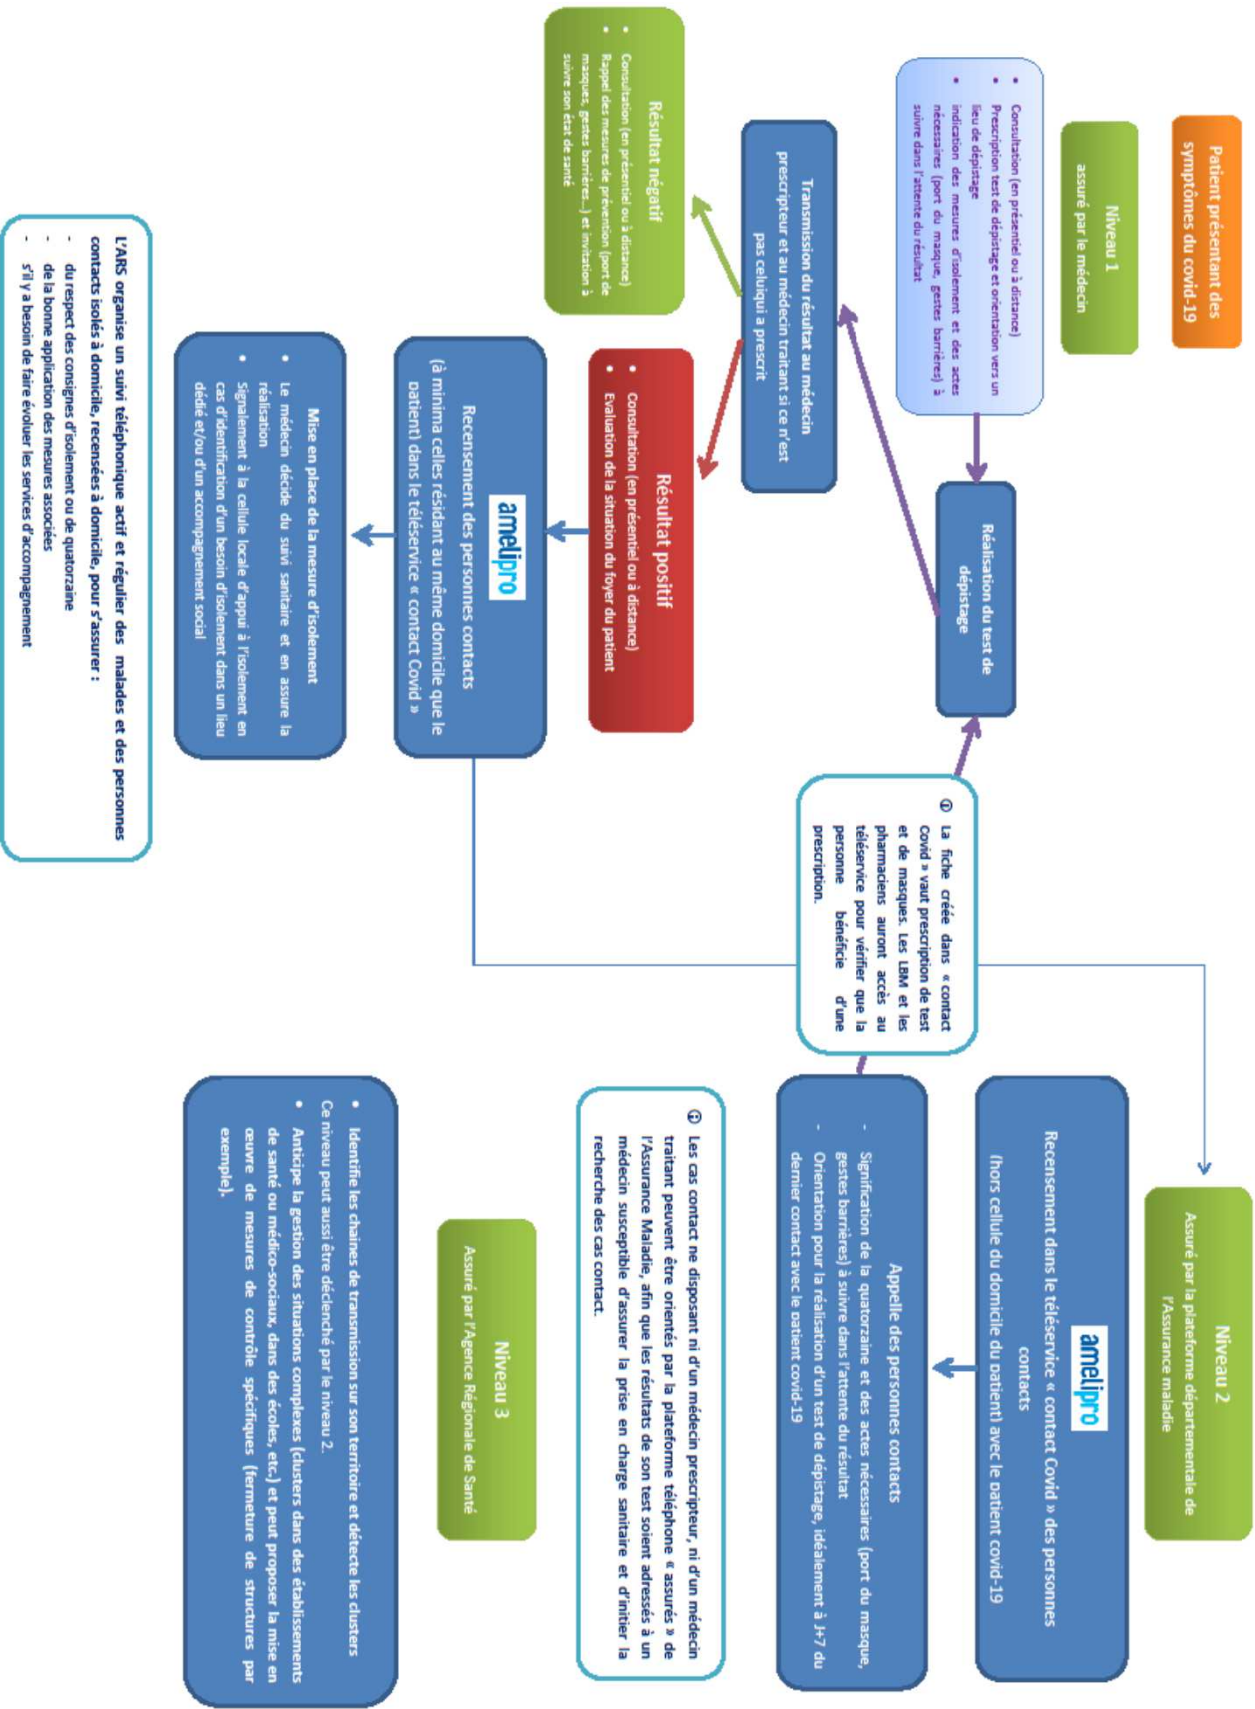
Patient présentant des symptômes du covid-19

Niveau 1
assuré par le médecin

• Consultation (en présentiel ou à distance)
• Prescription test de dépistage et orientation vers un lieu de dépistage
• indication des mesures d'isolement et des actes nécessaires (port du masque, gestes barrières) à suivre dans l'attente du résultat

Réalisation du test de dépistage

Transmission du résultat au médecin prescripteur et au médecin traitant si ce n'est pas celui qui a prescrit

Résultat négatif
• Consultation (en présentiel ou à distance)
• Rappel des mesures de prévention (port de masques, gestes barrières...) et invitation à suivre son état de santé

Résultat positif
• Consultation (en présentiel ou à distance)
• Evaluation de la situation du foyer du patient

ameli pro
Recensement des personnes contacts
(à minima celles résidant au même domicile que le patient) dans le téléservice « contact Covid »

Mise en place de la mesure d'isolement
• Le médecin décide du suivi sanitaire et en assure la réalisation
• Signalement à la cellule locale d'appui à l'isolement en cas d'identification d'un besoin d'isolement dans un lieu dédié et/ou d'un accompagnement social

L'ARS organise un suivi téléphonique actif et régulier des malades et des personnes contacts isolés à domicile, recensées à domicile, pour s'assurer :
- du respect des consignes d'isolement ou de quatorzaine
- de la bonne application des mesures associées
- s'il y a besoin de faire évoluer les services d'accompagnement

ⓘ La fiche créée dans « contact Covid » vaut prescription de test et de masques. Les LBM et les pharmaciens auront accès au téléservice pour vérifier que la personne bénéficie d'une prescription.

Niveau 2
Assuré par la plateforme départementale de l'Assurance maladie

ameli pro
Recensement dans le téléservice « contact Covid » des personnes contacts
(hors cellule du domicile du patient) avec le patient covid-19

Appelle des personnes contacts
- Signification de la quatorzaine et des actes nécessaires (port du masque, gestes barrières) à suivre dans l'attente du résultat
- Orientation pour la réalisation d'un test de dépistage, idéalement à J+7 du dernier contact avec le patient covid-19

ⓘ Les cas contact ne disposant ni d'un médecin prescripteur, ni d'un médecin traitant peuvent être orientés par la plateforme téléphone « assurés » de l'Assurance Maladie, afin que les résultats de son test soient adressés à un médecin susceptible d'assurer la prise en charge sanitaire et d'initier la recherche des cas contact.

Niveau 3
Assuré par l'Agence Régionale de Santé

• Identifie les chaines de transmission sur son territoire et détecte les clusters
Ce niveau peut aussi être déclenché par le niveau 2.
• Anticipe la gestion des situations complexes (clusters dans des établissements de santé ou médico-sociaux, dans des écoles, etc.) et peut proposer la mise en œuvre de mesures de contrôle spécifiques (fermeture de structures par exemple).